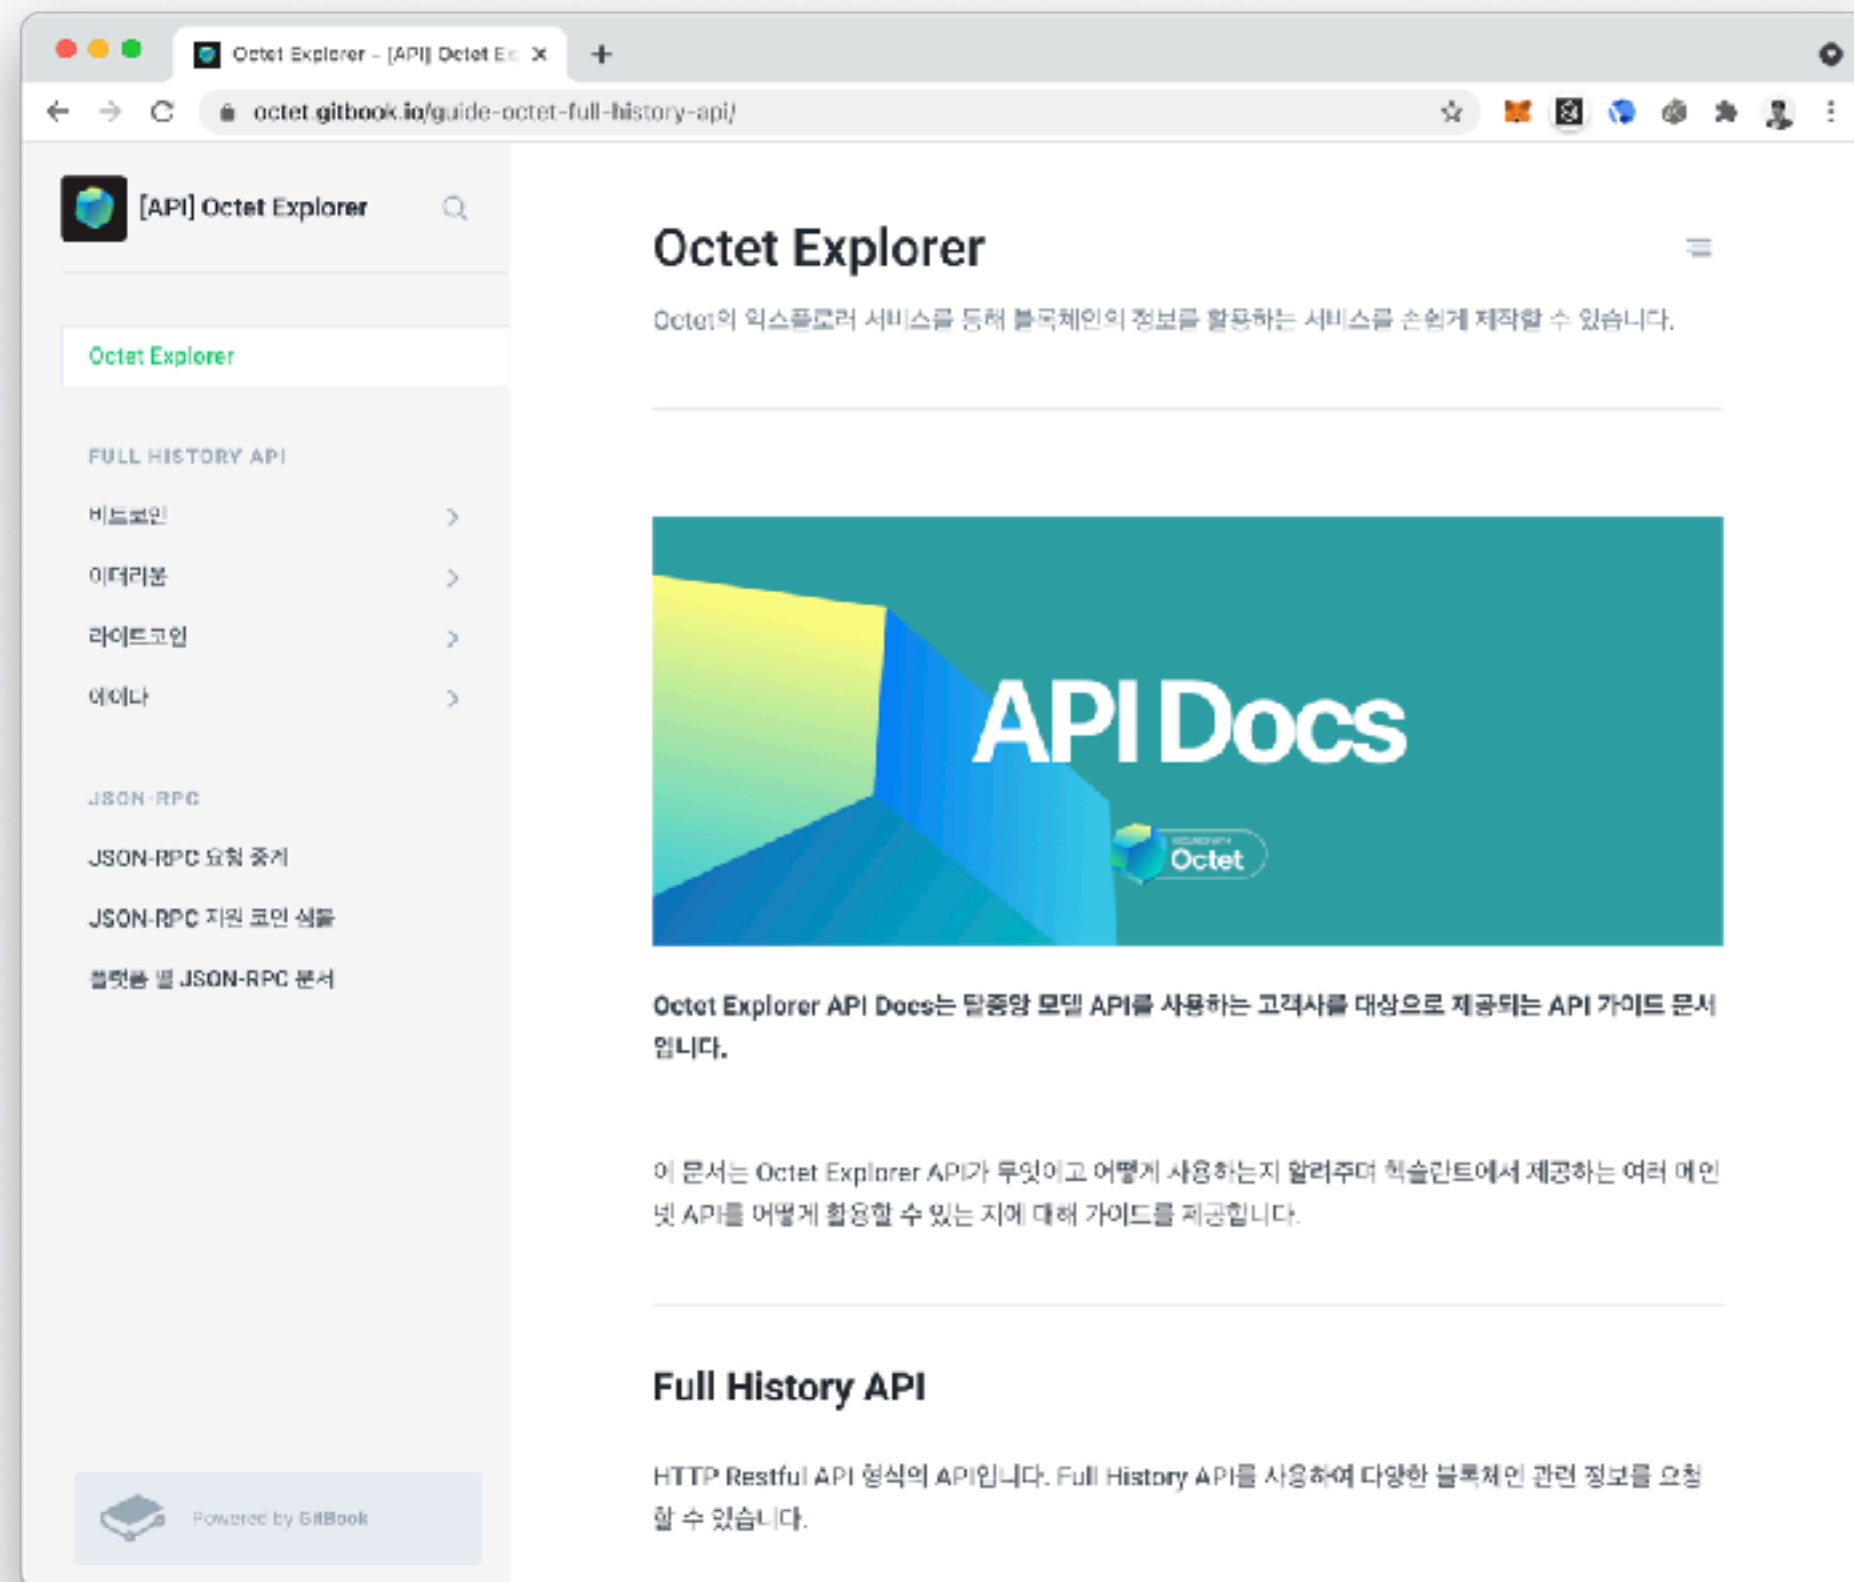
Octet Explorer - [API] Octet Ex ×

+

octet.gitbook.io/guide-octet-full-history-api/

[API] Octet Explorer

Octet Explorer

FULL HISTORY API

비트코인

이더리움

라이트코인

이오나

JSON-RPC

JSON-RPC 요청 중계

JSON-RPC 지원 코인 샘플

플랫폼 별 JSON-RPC 문서

Powered by GitBook

Octet Explorer

Octet의 익스플로러 서비스를 통해 블록체인의 정보를 활용하는 서비스를 손쉽게 제작할 수 있습니다.

API Docs

Octet

Octet Explorer API Docs는 탈중앙 모델 API를 사용하는 고객사를 대상으로 제공되는 API 가이드 문서입니다.

이 문서는 Octet Explorer API가 무엇이고 어떻게 사용하는지 알려주며 헥슬란트에서 제공하는 여러 메인넷 API를 어떻게 활용할 수 있는 지에 대해 가이드를 제공합니다.

Full History API

HTTP Restful API 형식의 API입니다. Full History API를 사용하여 다양한 블록체인 관련 정보를 요청할 수 있습니다.